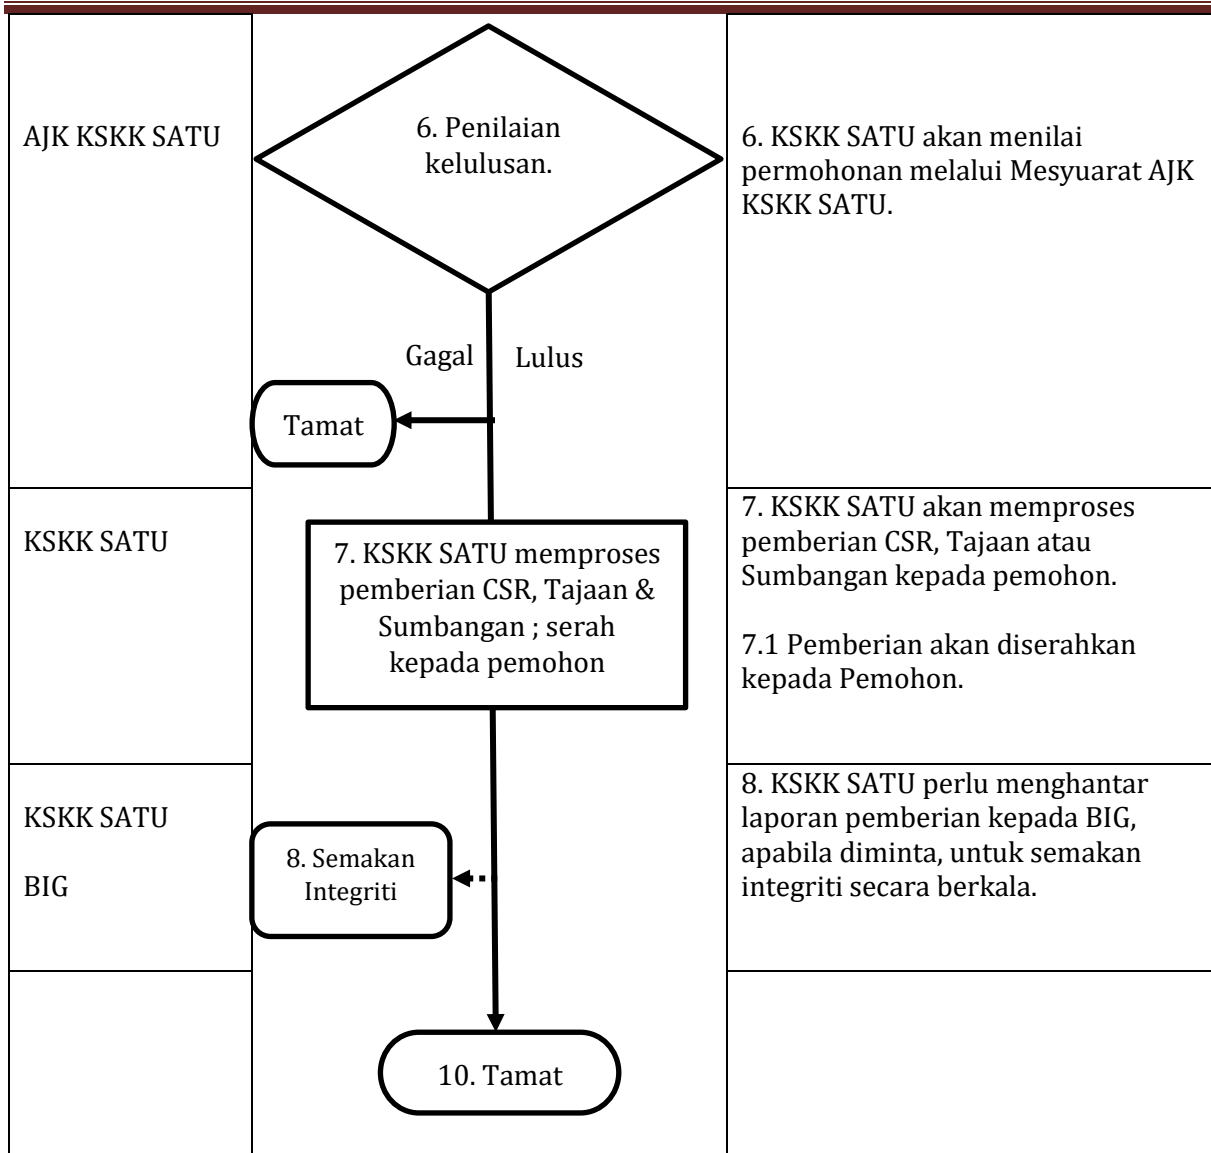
| | | |
|---|---|---|
| AJK KSKK SATU | 6. Penilaian kelulusan. Gagal Lulus Tamat | 6. KSKK SATU akan menilai permohonan melalui Mesyuarat AJK KSKK SATU. |
| KSKK SATU | 7. KSKK SATU memproses pemberian CSR, Tajaan & Sumbangan ; serah kepada pemohon | 7. KSKK SATU akan memproses pemberian CSR, Tajaan atau Sumbangan kepada pemohon.<br><br>7.1 Pemberian akan diserahkan kepada Pemohon. |
| KSKK SATU<br><br>BIG | 8. Semakan Integriti | 8. KSKK SATU perlu menghantar laporan pemberian kepada BIG, apabila diminta, untuk semakan integriti secara berkala. |
| | 10. Tamat | |